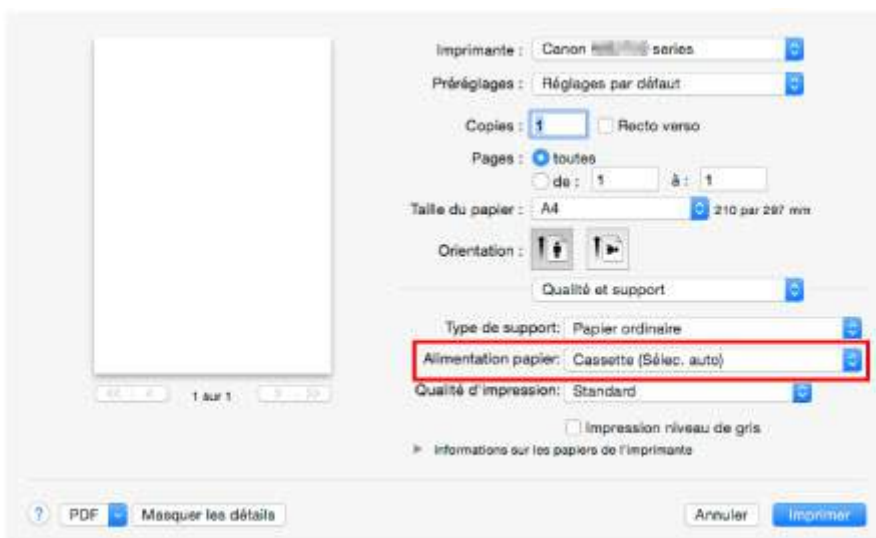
Imprimante : Canon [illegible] series

Préréglages : Réglages par défaut

Copies : 1 Recto verso

Pages : toutes

de : 1 à : 1

Taille du papier : A4 210 par 297 mm

Orientation :

Qualité et support

Type de support: Papier ordinaire

Alimentation papier: Cassette (Sélec. auto)

Qualité d'impression: Standard

Impression niveau de gris

Informations sur les papiers de l'imprimante

1 sur 1

? PDF Masquer les détails Annuler Imprimer